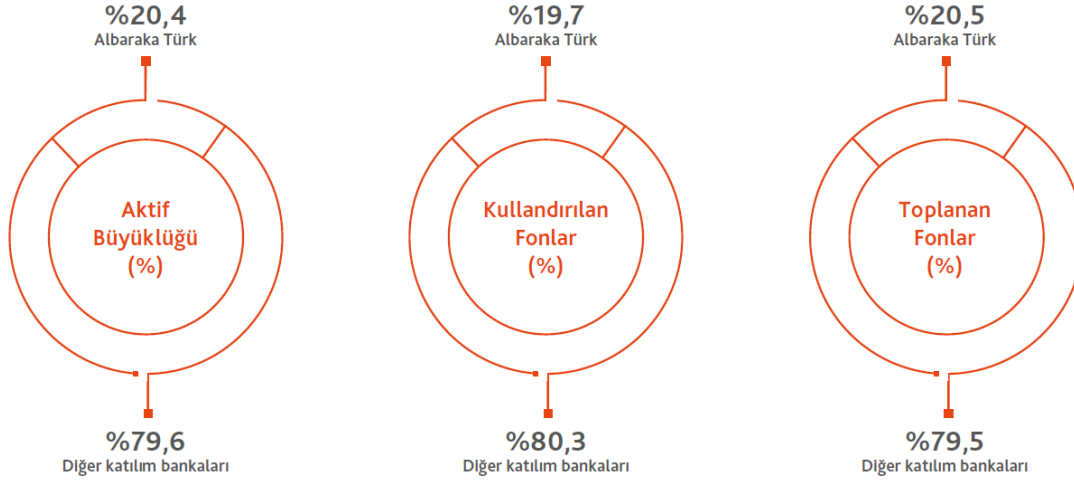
%20,4
Albaraka Türk

Aktif Büyüklüğü (%)

%79,6
Diğer katılım bankaları

%19,7
Albaraka Türk

Kullandırılan Fonlar (%)

%80,3
Diğer katılım bankaları

%20,5
Albaraka Türk

Toplanan Fonlar (%)

%79,5
Diğer katılım bankaları